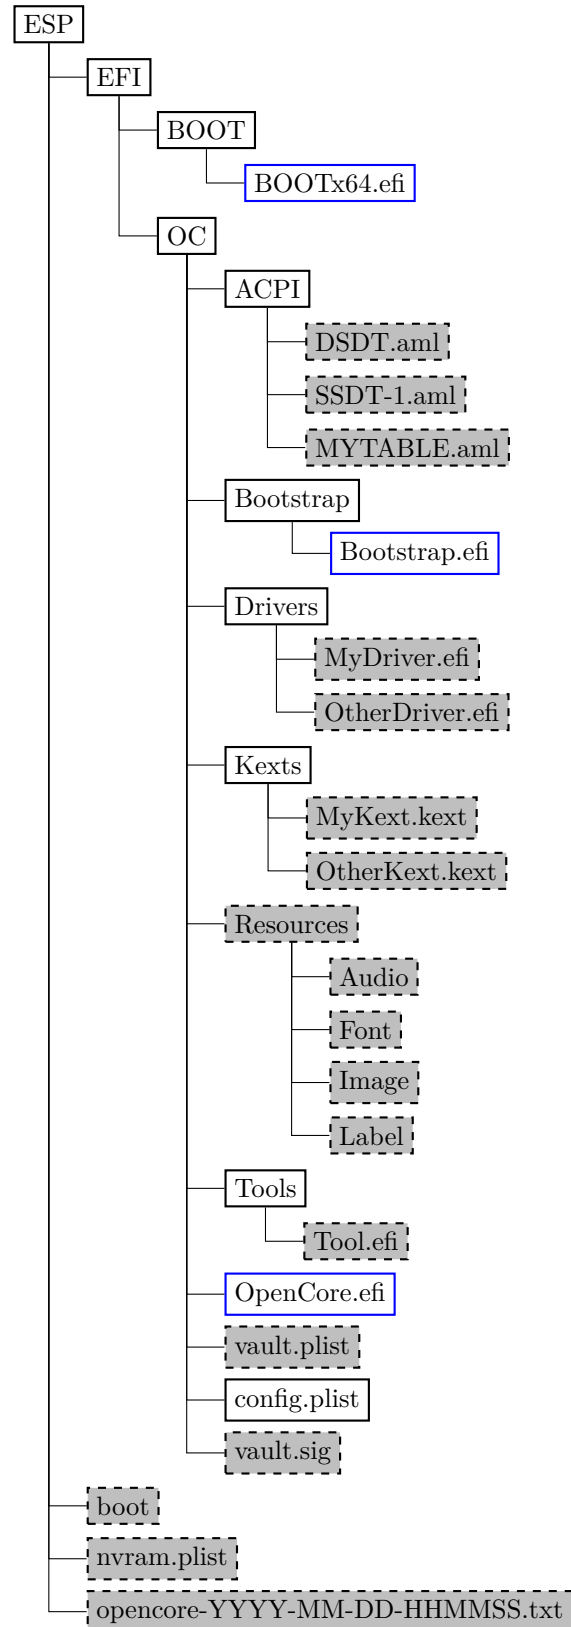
ESP
EFI
BOOT
BOOTx64.efi
OC
ACPI
DSDT.aml
SSDT-1.aml
MYTABLE.aml
Bootstrap
Bootstrap.efi
Drivers
MyDriver.efi
OtherDriver.efi
Kexts
MyKext.kext
OtherKext.kext
Resources
Audio
Font
Image
Label
Tools
Tool.efi
OpenCore.efi
vault.plist
config.plist
vault.sig
boot
nvram.plist
opencore-YYYY-MM-DD-HHMMSS.txt